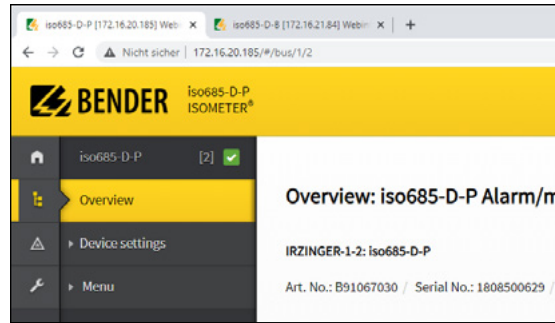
iso685-D-P [172.16.20.185] Web ×
iso685-D-B [172.16.21.84] Web ×
+
Nicht sicher | 172.16.20.185/#/bus/1/2

BENDER
iso685-D-P
ISOMETER®

iso685-D-P
[2]

Overview

Device settings

Menu

Overview: iso685-D-P Alarm/m

IRZINGER-1-2: iso685-D-P

Art. No.: B91067030 / Serial No.: 1808500629 /